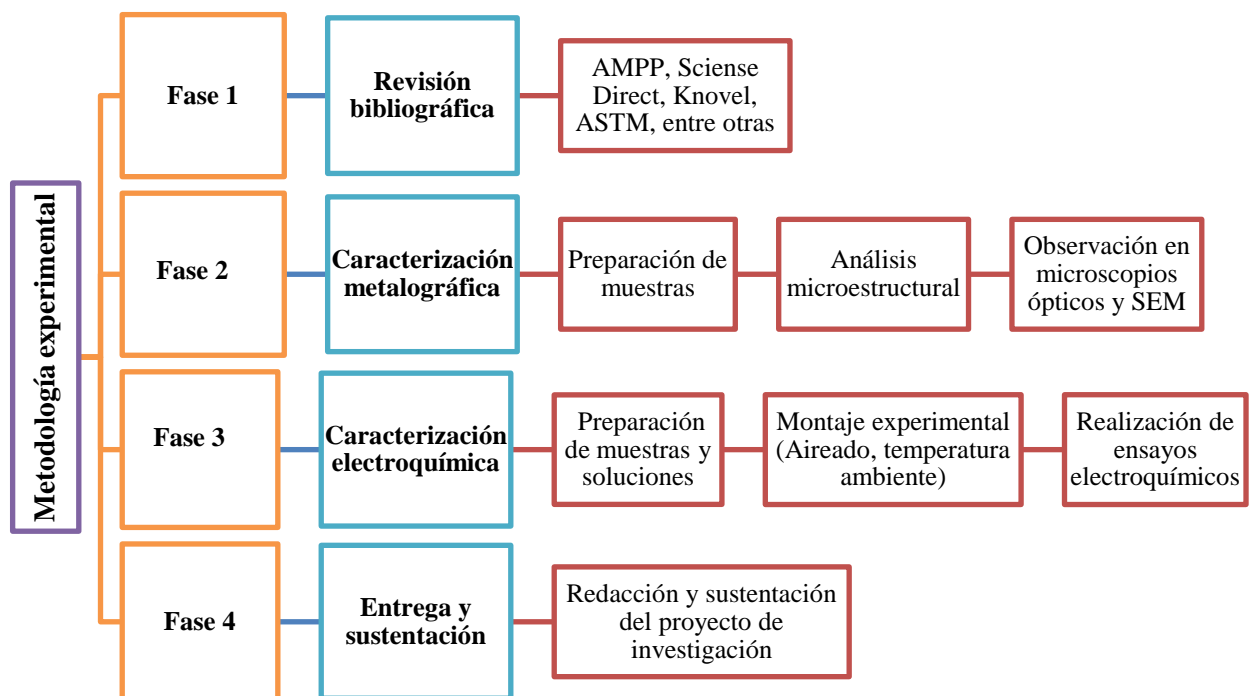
Metodología experimental

Fase 1

Revisión bibliográfica

AMPP, Sciense Direct, Knovel, ASTM, entre otras

Fase 2

Caracterización metalográfica

Preparación de muestras

Análisis microestructural

Observación en microscopios ópticos y SEM

Fase 3

Caracterización electroquímica

Preparación de muestras y soluciones

Montaje experimental (Aireado, temperatura ambiente)

Realización de ensayos electroquímicos

Fase 4

Entrega y sustentación

Redacción y sustentación del proyecto de investigación